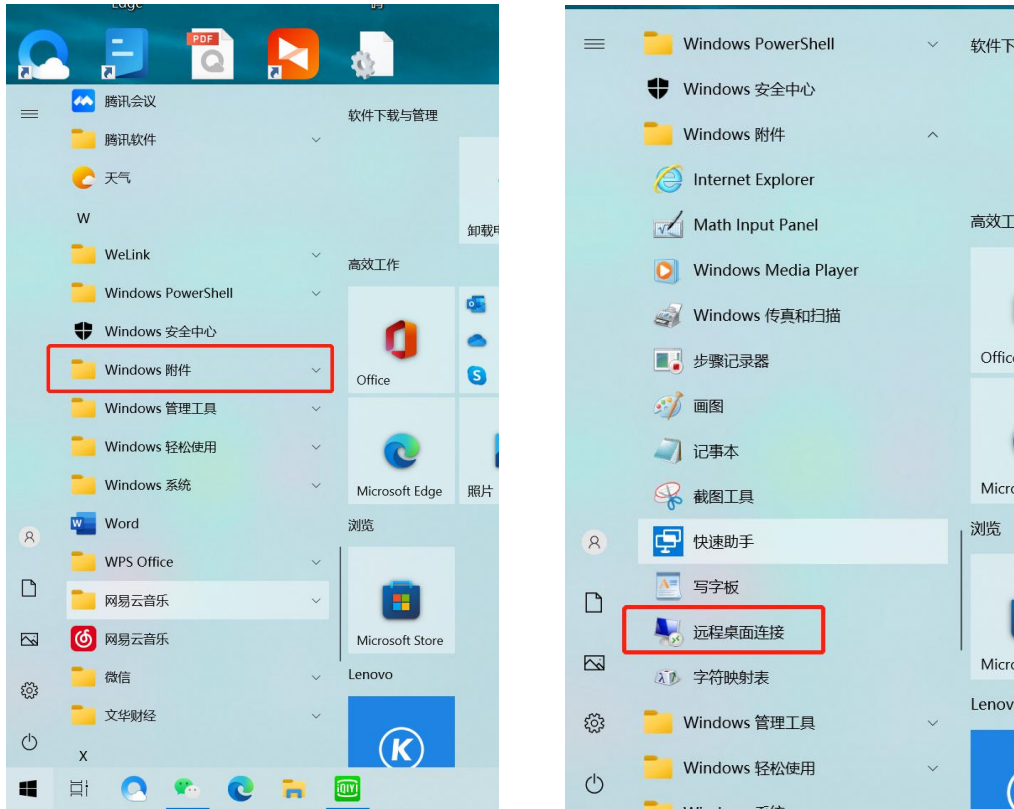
Edge

腾讯会议
腾讯软件
天气
W
WeLink
Windows PowerShell
Windows 安全中心
Windows 附件
Windows 管理工具
Windows 轻松使用
Windows 系统
Word
WPS Office
网易云音乐
网易云音乐
微信
文华财经
X

软件下载与管理
卸载
高效工作
Office
Microsoft Edge
照片
浏览
Microsoft Store
Lenovo

Windows PowerShell
Windows 安全中心
Windows 附件
Internet Explorer
Math Input Panel
Windows Media Player
Windows 传真和扫描
步骤记录器
画图
记事本
截图工具
快速助手
写字板
远程桌面连接
字符映射表
Windows 管理工具
Windows 轻松使用

软件下
高效工
Office
Micro
浏览
Micro
Lenov